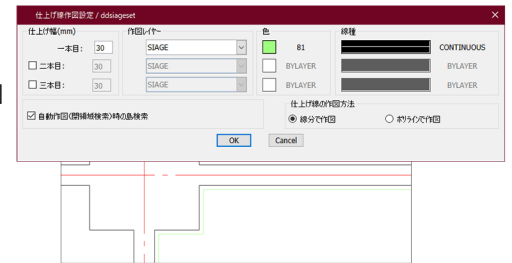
仕上げ線作図設定 / ddsiageset

仕上げ幅(mm)
一本目: 30
二本目: 30
三本目: 30

作図レイヤー
SIAGE
SIAGE
SIAGE

色
81
BYLAYER
BYLAYER

線種
CONTINUOUS
BYLAYER
BYLAYER

自動作図(閉領域検索)時の島検索

仕上げ線の作図方法
線分で作図
ポリラインで作図

OK
Cancel